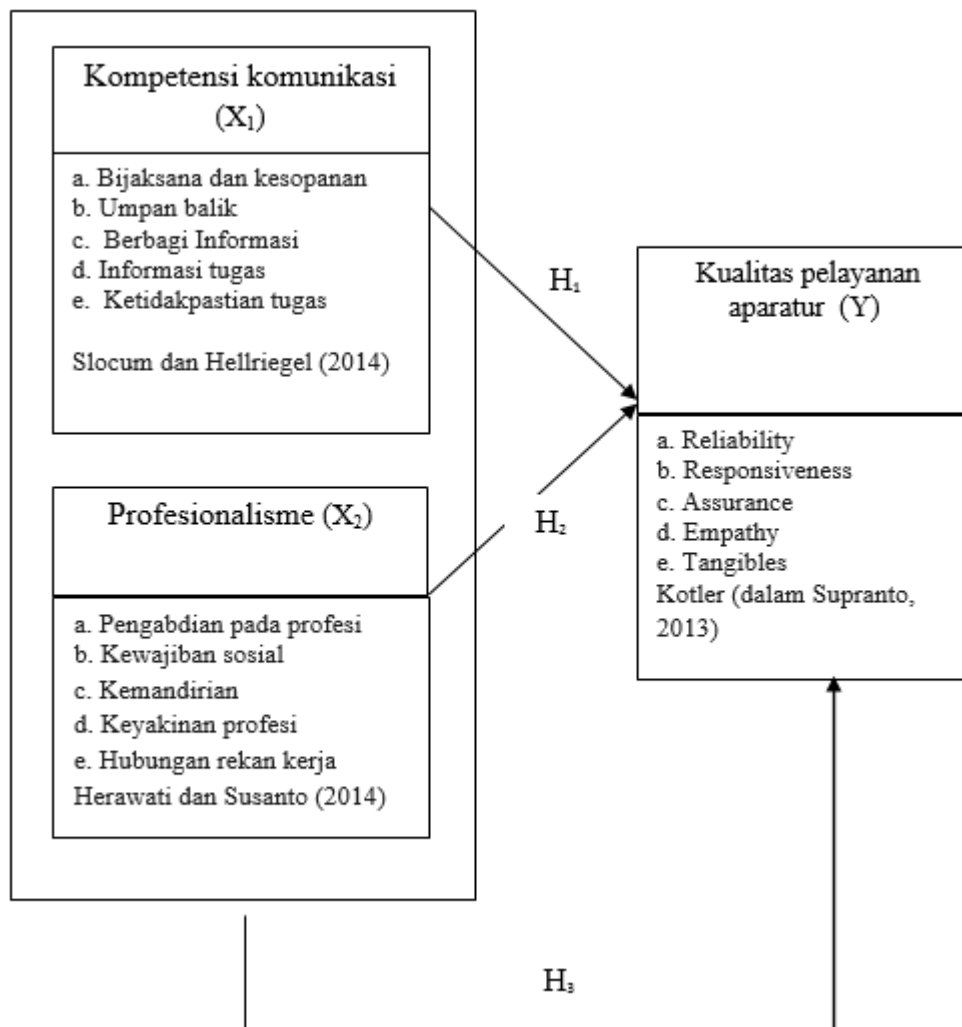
Kompetensi komunikasi ($X_1$)

a. Bijaksana dan kesopanan
b. Umpan balik
c. Berbagi Informasi
d. Informasi tugas
e. Ketidakpastian tugas

Slocum dan Hellriegel (2014)

Profesionalisme ($X_2$)

a. Pengabdian pada profesi
b. Kewajiban sosial
c. Kemandirian
d. Keyakinan profesi
e. Hubungan rekan kerja
Herawati dan Susanto (2014)

$H_1$

$H_2$

Kualitas pelayanan aparatur (Y)

a. Reliability
b. Responsiveness
c. Assurance
d. Empathy
e. Tangibles
Kotler (dalam Supranto, 2013)

$H_3$